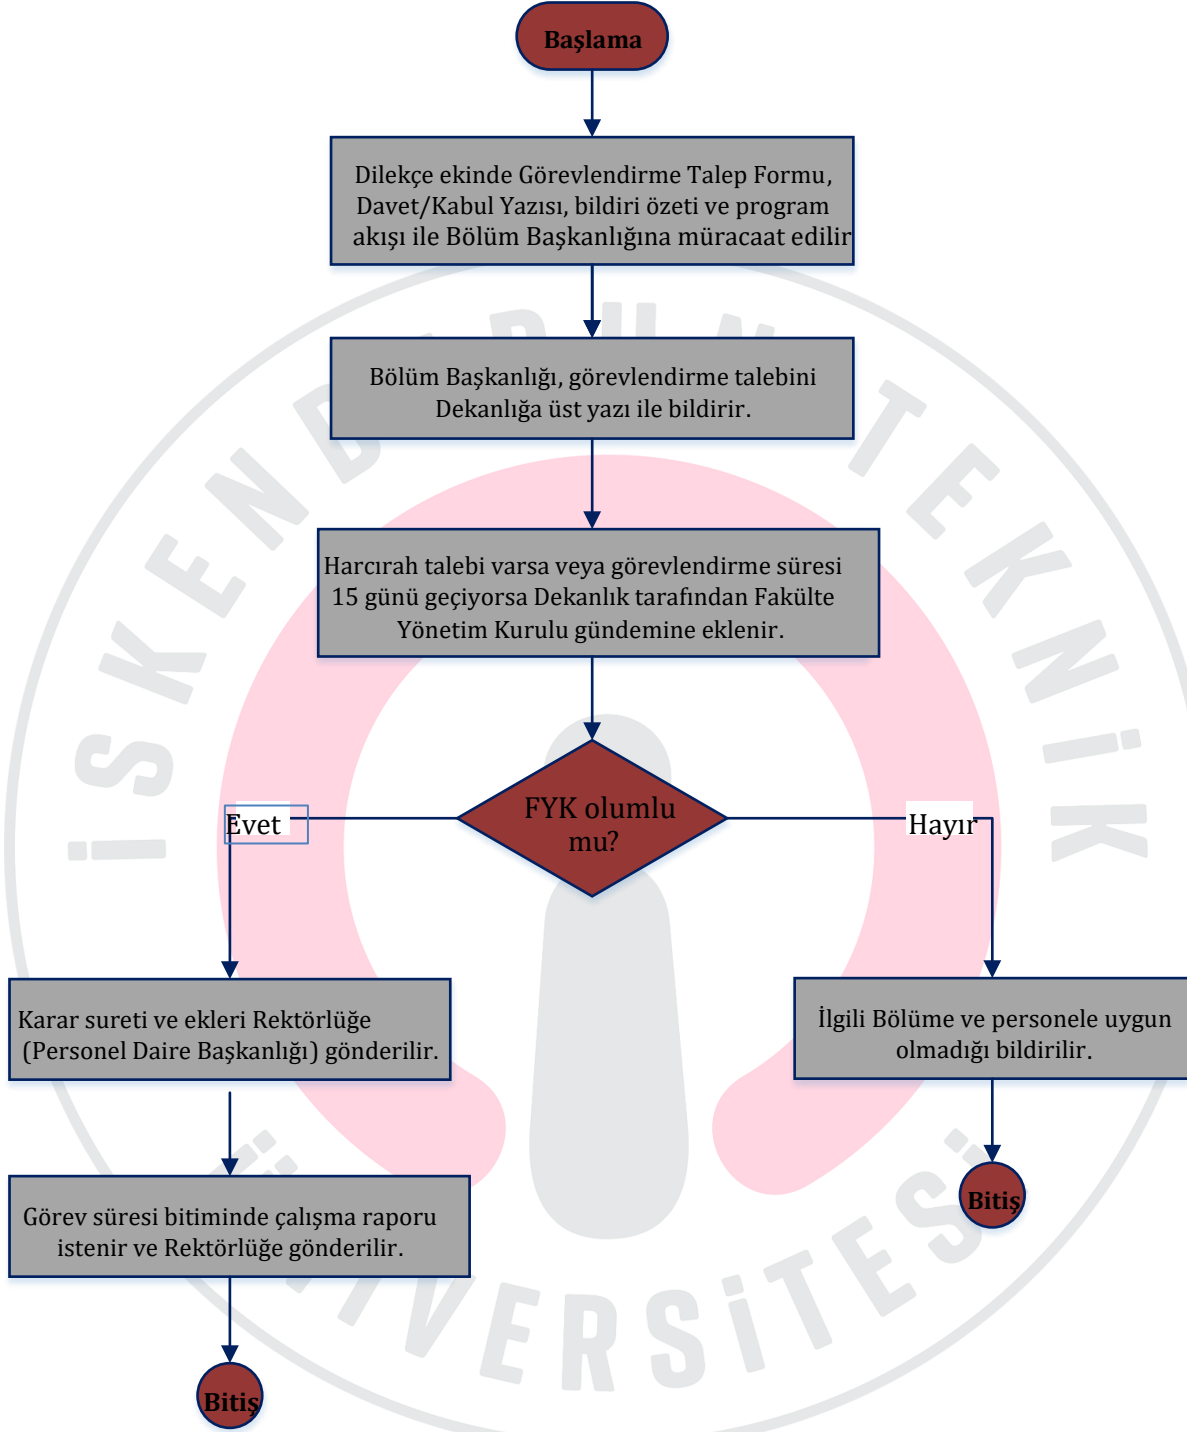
Başlama

Dilekçe ekinde Görevlendirme Talep Formu, Davet/Kabul Yazısı, bildiri özeti ve program akışı ile Bölüm Başkanlığına müracaat edilir

Bölüm Başkanlığı, görevlendirme talebini Dekanlığa üst yazı ile bildirir.

Harcırah talebi varsa veya görevlendirme süresi 15 günü geçiyorsa Dekanlık tarafından Fakülte Yönetim Kurulu gündemine eklenir.

FYK olumlu mu?

Evet

Hayır

Karar sureti ve ekleri Rektörlüğe (Personel Daire Başkanlığı) gönderilir.

İlgili Bölüme ve personele uygun olmadığı bildirilir.

Görev süresi bitiminde çalışma raporu istenir ve Rektörlüğe gönderilir.

Bitiş

Bitiş

İSKENDERUN TEKNİK ÜNİVERSİTESİ